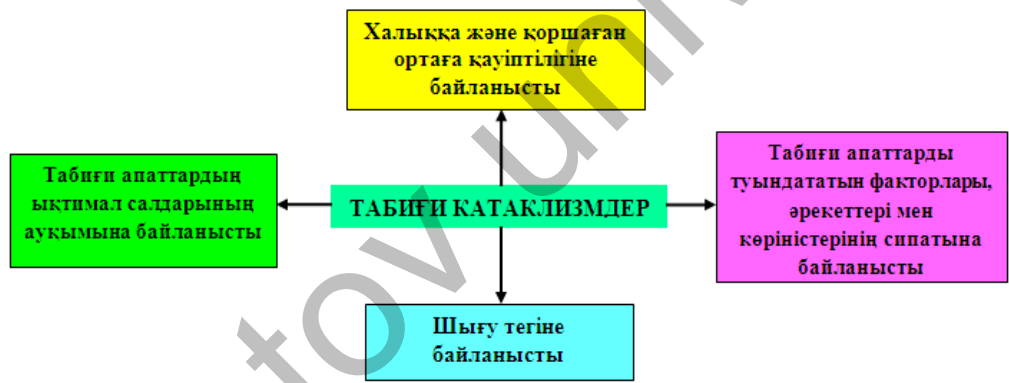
Халыққа және қоршаған ортаға қауіптілігіне байланысты

Табиғи апаттардың ықтимал салдарының ауқымына байланысты

ТАБИҒИ КАТАКЛИЗМДЕР

Табиғи апаттарды туындататын факторлары, әрекеттері мен көріністерінің сипатына байланысты

Шығу тегіне байланысты

tovuin